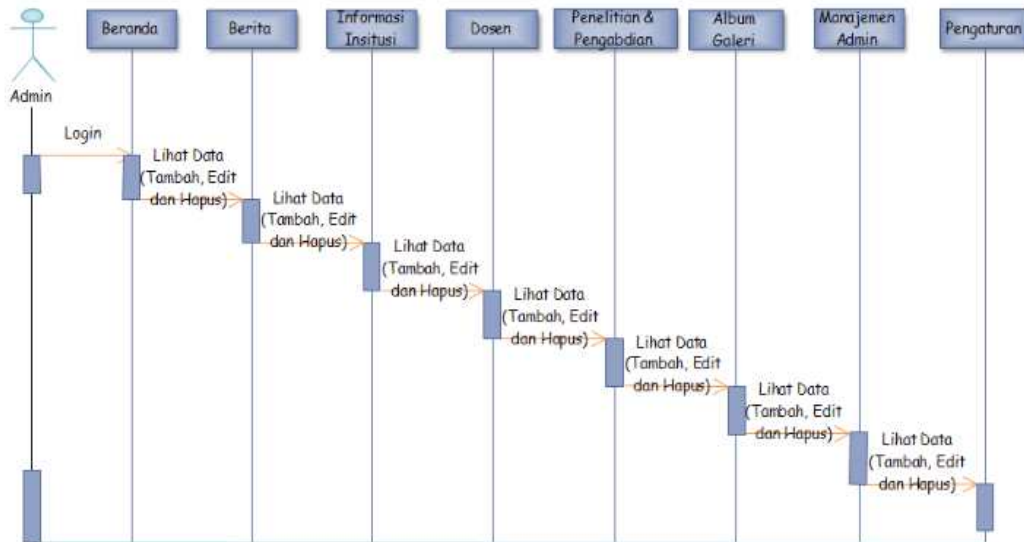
Admin

Beranda

Berita

Informasi Insitusi

Dosen

Penelitian & Pengabdian

Album Galeri

Manajemen Admin

Pengaturan

Login

Lihat Data (Tambah, Edit dan Hapus)

Lihat Data (Tambah, Edit dan Hapus)

Lihat Data (Tambah, Edit dan Hapus)

Lihat Data (Tambah, Edit dan Hapus)

Lihat Data (Tambah, Edit dan Hapus)

Lihat Data (Tambah, Edit dan Hapus)

Lihat Data (Tambah, Edit dan Hapus)